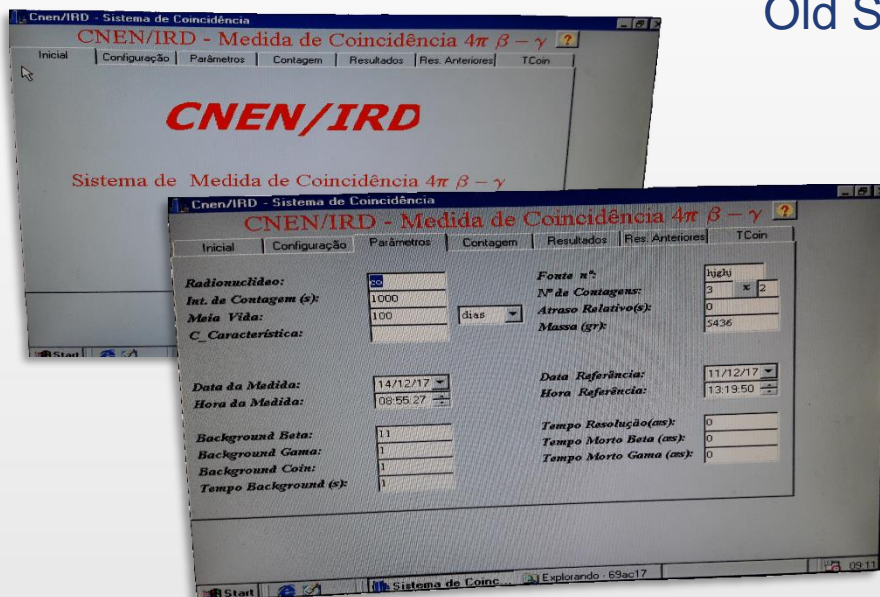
Old S

Cnen/IRD - Sistema de Coincidência

CNEN/IRD - Medida de Coincidência $4\pi\ \beta - \gamma$ ?

Inicial | Configuração | Parâmetros | Contagem | Resultados | Res. Anteriores | TCoin

CNEN/IRD

Sistema de Medida de Coincidência $4\pi\ \beta - \gamma$

Start

Cnen/IRD - Sistema de Coincidência

CNEN/IRD - Medida de Coincidência $4\pi\ \beta - \gamma$ ?

Inicial | Configuração | Parâmetros | Contagem | Resultados | Res. Anteriores | TCoin

Radionuclídeo: co
Int. de Contagem (s): 1000
Meia Vida: 100 dias
C_Característica:

Fonte nº: hjghj
Nº de Contagens: 3 x 2
Atraso Relativo(s): 0
Massa (gr): 5436

Data da Medida: 14/12/17
Hora da Medida: 08:55:27

Data Referência: 11/12/17
Hora Referência: 13:19:50

Background Beta: 11
Background Gama: 1
Background Coin: 1
Tempo Background (s): 1

Tempo Resolução(ns): 0
Tempo Morto Beta (ns): 0
Tempo Morto Gama (ns): 0

Start | Sistema de Coinc... | Explorando - 69ac17 | 09:11